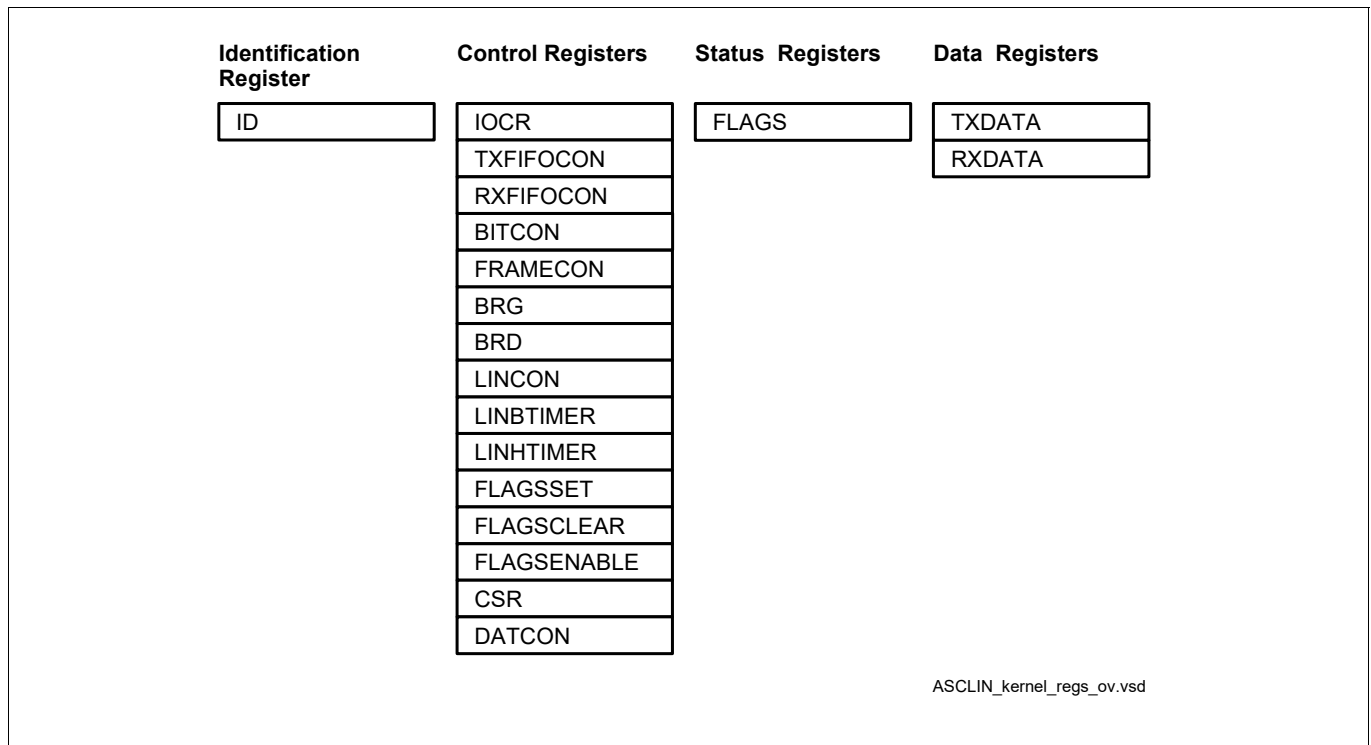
Identification Register

ID

Control Registers

IOCR
TXFIFOCON
RXFIFOCON
BITCON
FRAMECON
BRG
BRD
LINCON
LINBTIMER
LINHTIMER
FLAGSSET
FLAGSCLEAR
FLAGSENABLE
CSR
DATCON

Status Registers

FLAGS

Data Registers

TXDATA
RXDATA

ASCLIN_kernel_regs_ov.vsd